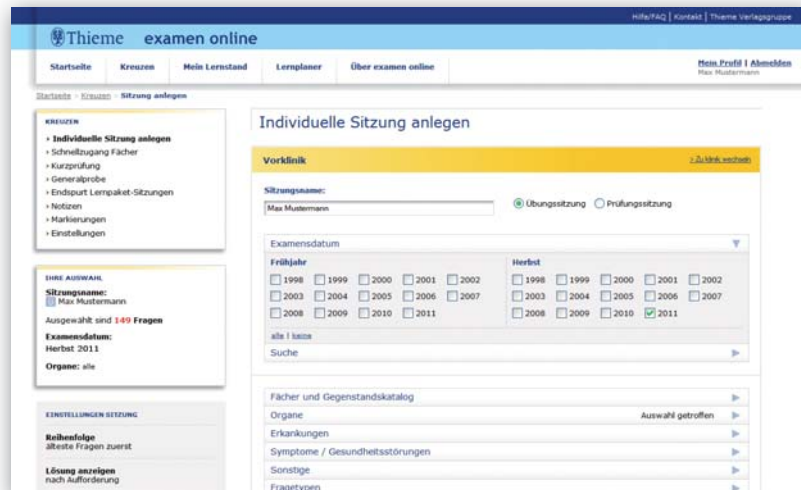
Hilfe/FAQ | Kontakt | Thieme Verlagsgruppe

Thieme examen online

Startseite Kreuzen Mein Lernstand Lernplaner Über examen online

Mein Profil | Abmelden
Max Mustermann

Startseite > Kreuzen > Sitzung anlegen

KREUZEN
› Individuelle Sitzung anlegen
› Schnellzugang Fächer
› Kurzprüfung
› Generalprobe
› Endspurt Lernpaket-Sitzungen
› Notizen
› Markierungen
› Einstellungen

IHRE AUSWAHL
Sitzungsname:
Max Mustermann
Ausgewählt sind 149 Fragen
Examensdatum:
Herbst 2011
Organe: alle

EINSTELLUNGEN SITZUNG
Reihenfolge
älteste Fragen zuerst
Lösung anzeigen
nach Aufforderung

Individuelle Sitzung anlegen

Vorklinik
> Zu Klinik wechseln

Sitzungsname:
Max Mustermann
Übungssitzung Prüfungssitzung

Examensdatum

Frühjahr
1998 1999 2000 2001 2002
2003 2004 2005 2006 2007
2008 2009 2010 2011

Herbst
1998 1999 2000 2001 2002
2003 2004 2005 2006 2007
2008 2009 2010 2011

alle | keine

Suche

Fächer und Gegenstandskatalog
Organe Auswahl getroffen
Erkrankungen
Symptome / Gesundheitsstörungen
Sonstige
Fragetypen